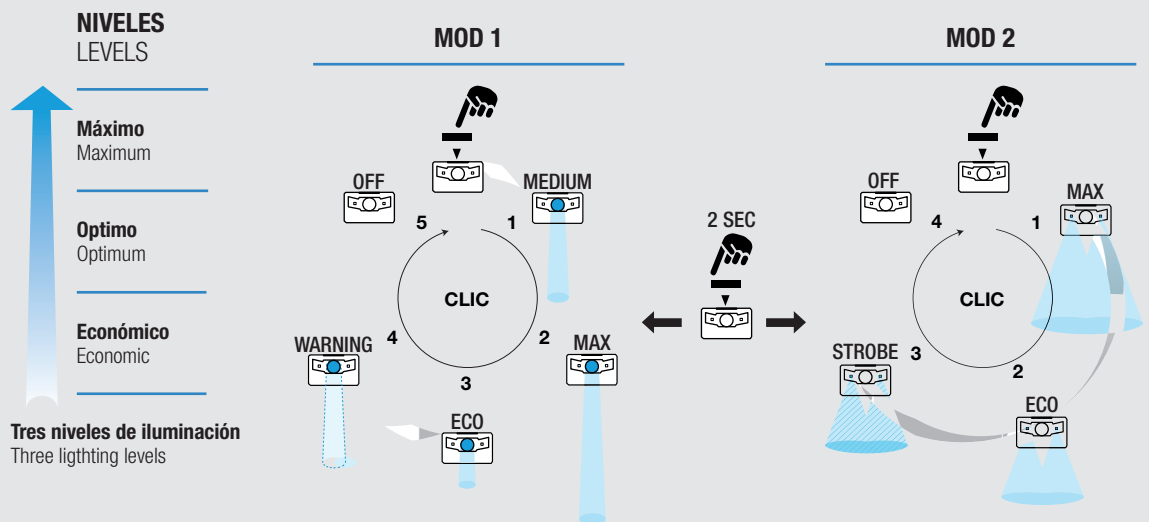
NIVELES
LEVELS

Máximo
Maximum

Optimo
Optimum

Económico
Economic

Tres niveles de iluminación
Three lighthing levels

MOD 1

OFF
MEDIUM
5
1
CLIC
WARNING
4
2
MAX
3
ECO

2 SEC

MOD 2

OFF
MAX
4
1
CLIC
STROBE
3
2
ECO